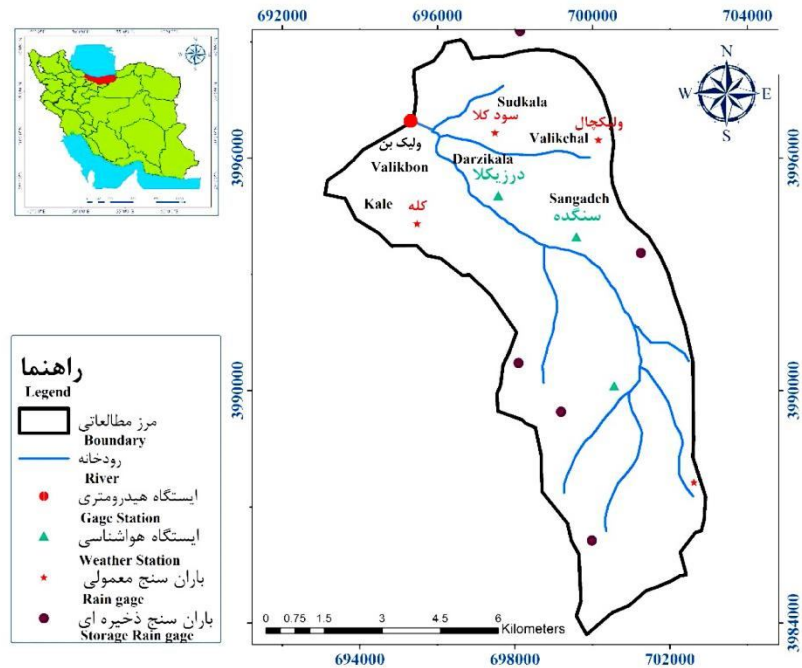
692000 696000 700000 704000

N
W E
S

3996000
3990000
3984000

3996000
3990000
3984000

Sudkala
سود کلا
Valikchal
ولیکچال
ولیک بن
Valikbon
Darzikala
درزیکلا
Sangadeh
سنگده
Kale
کله

راهنما
Legend
مرز مطالعاتی
Boundary
رودخانه
River
ایستگاه هیدرومتری
Gage Station
ایستگاه هواشناسی
Weather Station
باران سنج معمولی
Rain gage
باران سنج ذخیره ای
Storage Rain gage

0 0.75 1.5 3 4.5 6
Kilometers

694000 698000 702000